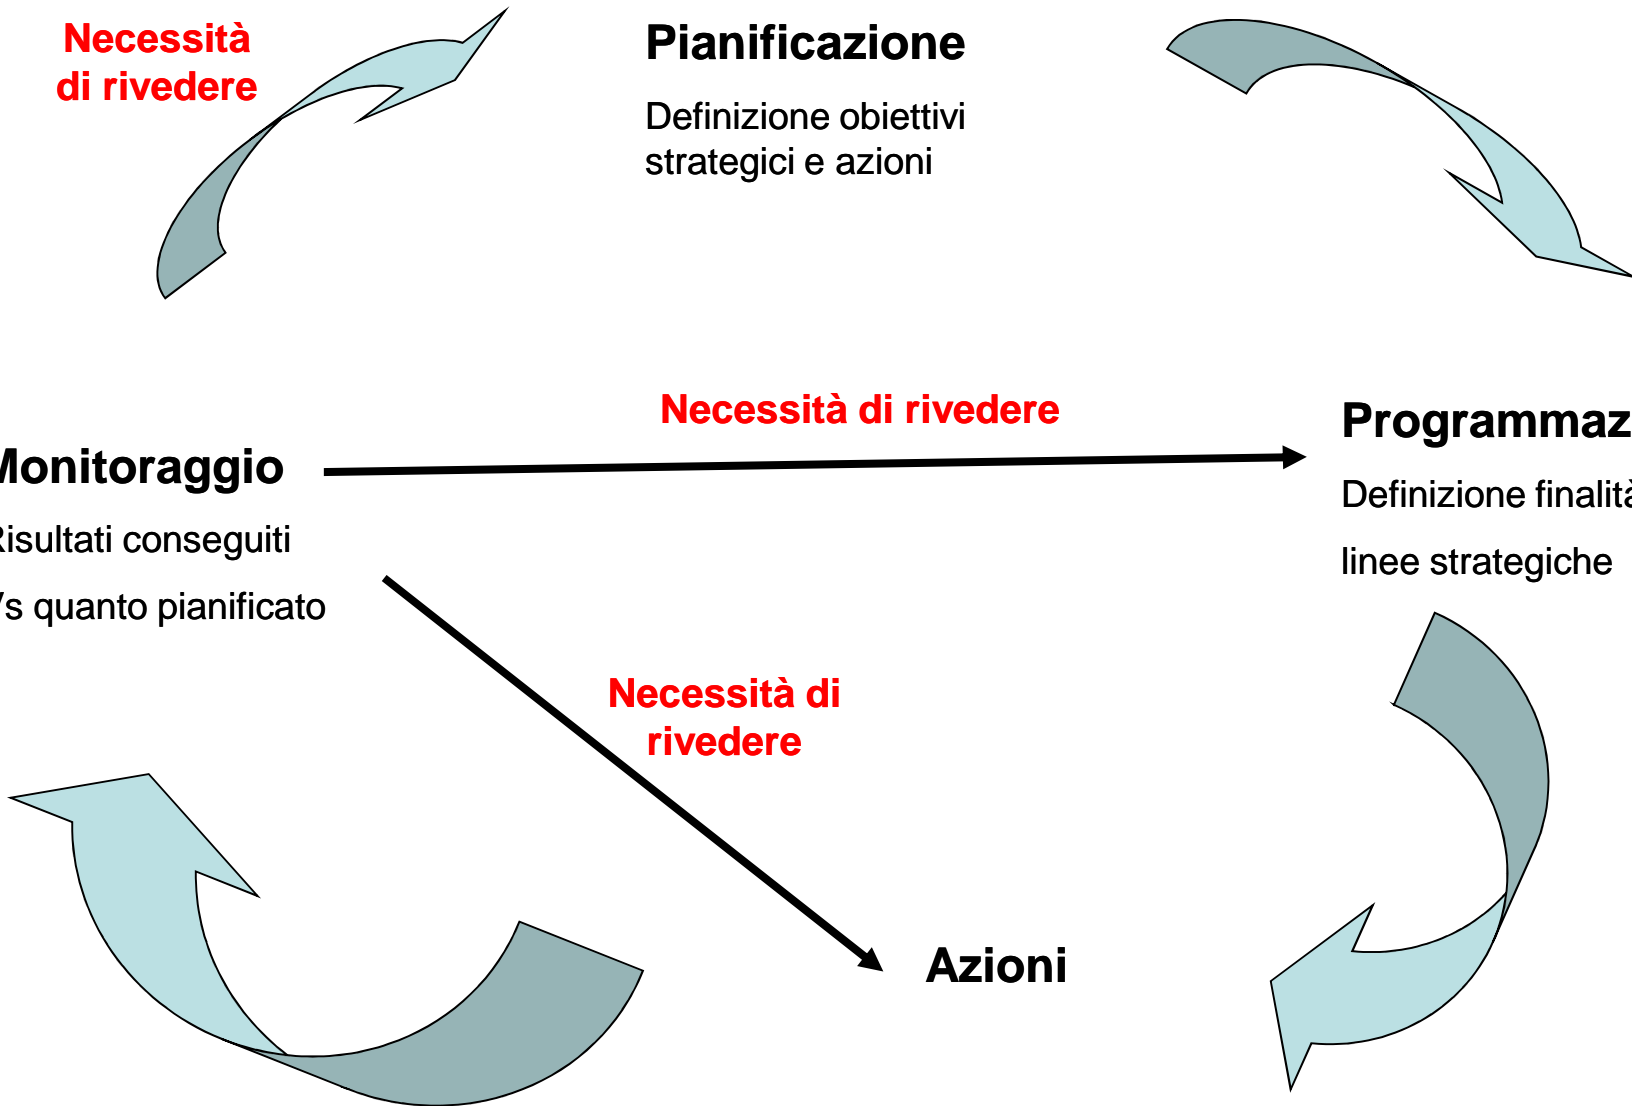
Necessità di rivedere

Pianificazione

Definizione obiettivi strategici e azioni

Necessità di rivedere

Programmaz

Definizione finalit

linee strategiche

Monitoraggio

Risultati conseguiti

Vs quanto pianificato

Necessità di rivedere

Azioni